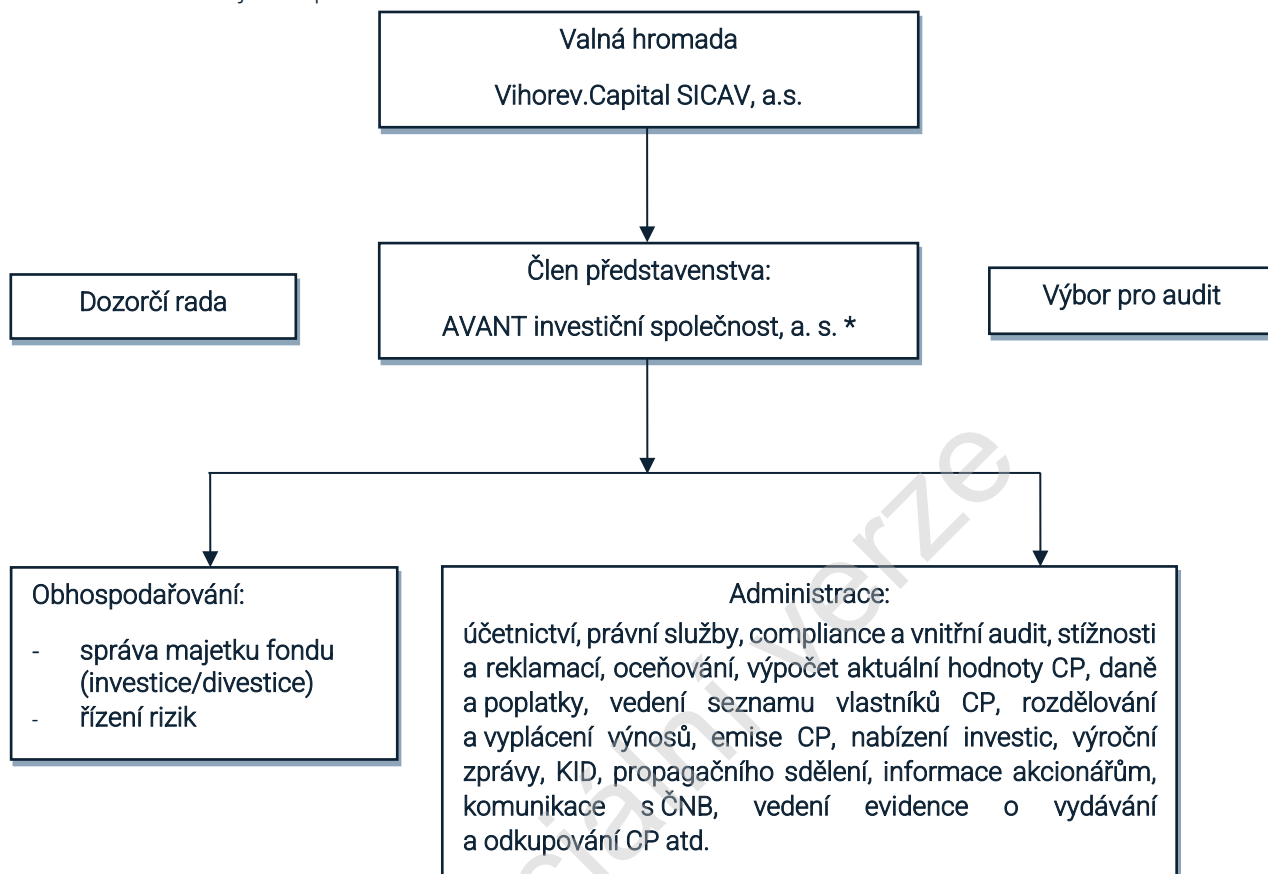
Valná hromada

Vihorev.Capital SICAV, a.s.

Dozorčí rada

Člen představenstva:

AVANT investiční společnost, a. s. *

Výbor pro audit

Obhospodařování:

- správa majetku fondu (investice/divestice)
- řízení rizik

Administrace:

účetnictví, právní služby, compliance a vnitřní audit, stížnosti a reklamací, oceňování, výpočet aktuální hodnoty CP, daně a poplatky, vedení seznamu vlastníků CP, rozdělování a vyplácení výnosů, emise CP, nabízení investic, výroční zprávy, KID, propagačního sdělení, informace akcionářům, komunikace s ČNB, vedení evidence o vydávání a odkupování CP atd.